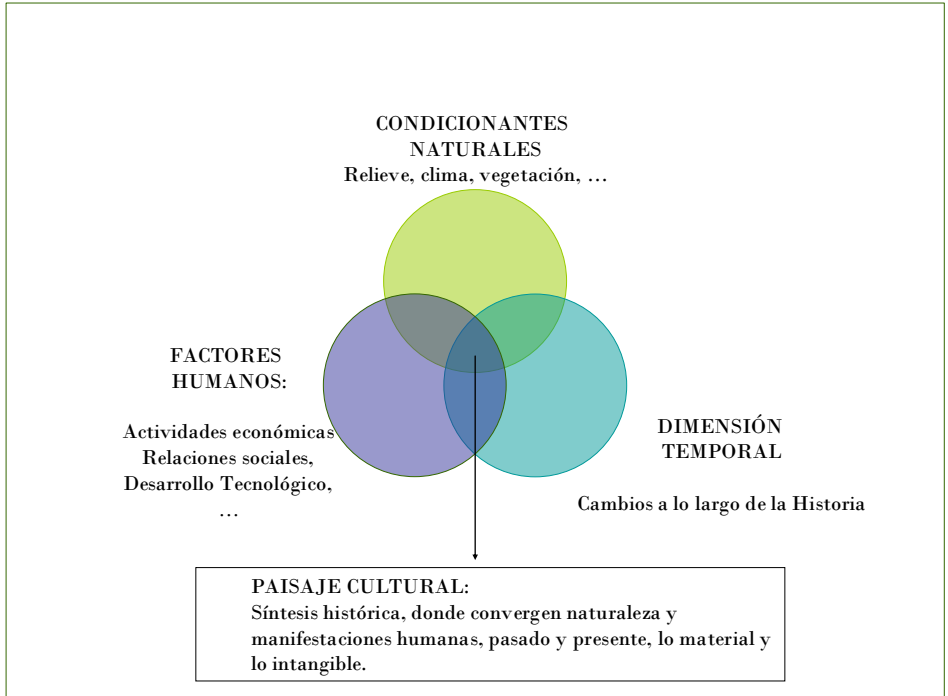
CONDICIONANTES NATURALES
Relieve, clima, vegetación, …

FACTORES HUMANOS:

Actividades económicas
Relaciones sociales,
Desarrollo Tecnológico,
…

DIMENSIÓN TEMPORAL

Cambios a lo largo de la Historia

PAISAJE CULTURAL:
Síntesis histórica, donde convergen naturaleza y manifestaciones humanas, pasado y presente, lo material y lo intangible.